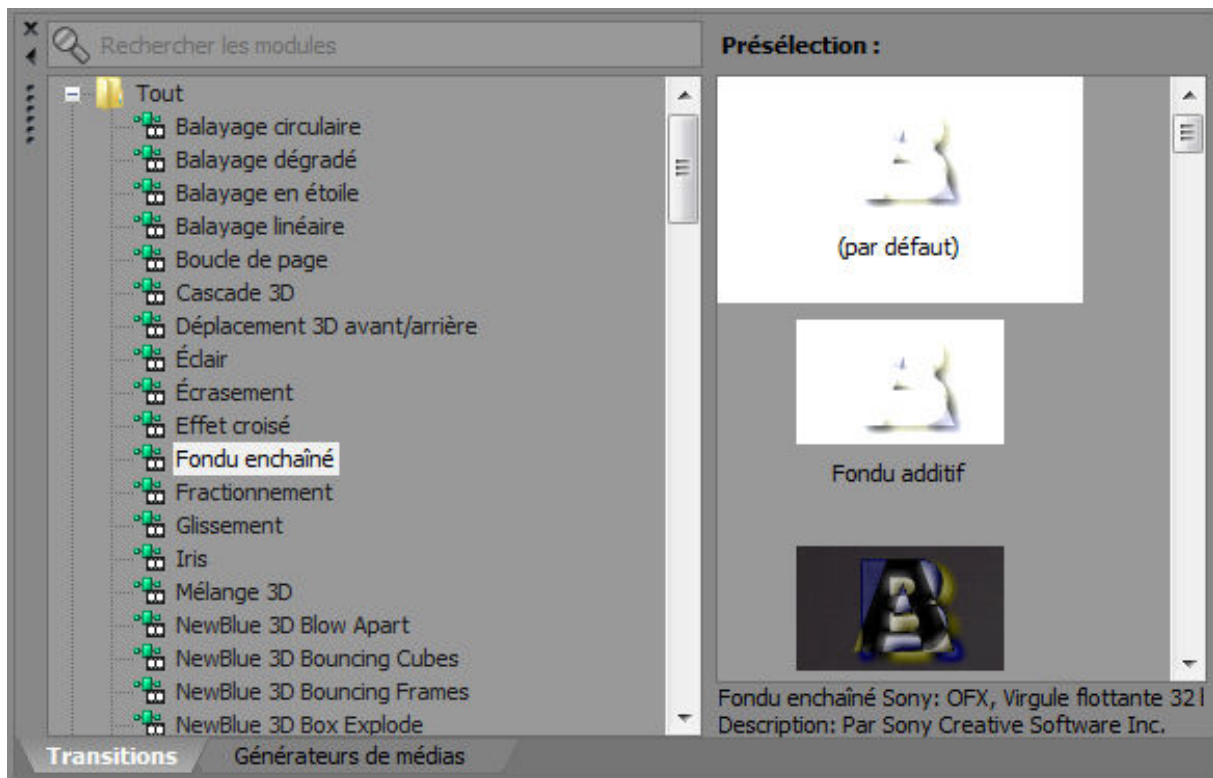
Rechercher les modules

Tout
Balayage circulaire
Balayage dégradé
Balayage en étoile
Balayage linéaire
Boucle de page
Cascade 3D
Déplacement 3D avant/arrière
Éclair
Écrasement
Effet croisé
Fondu enchaîné
Fractionnement
Glissement
Iris
Mélange 3D
NewBlue 3D Blow Apart
NewBlue 3D Bouncing Cubes
NewBlue 3D Bouncing Frames
NewBlue 3D Box Explode

Présélection :

(par défaut)

Fondu additif

Fondu enchaîné Sony: OFX, Virgule flottante 32 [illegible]
Description: Par Sony Creative Software Inc.

Transitions
Générateurs de médias